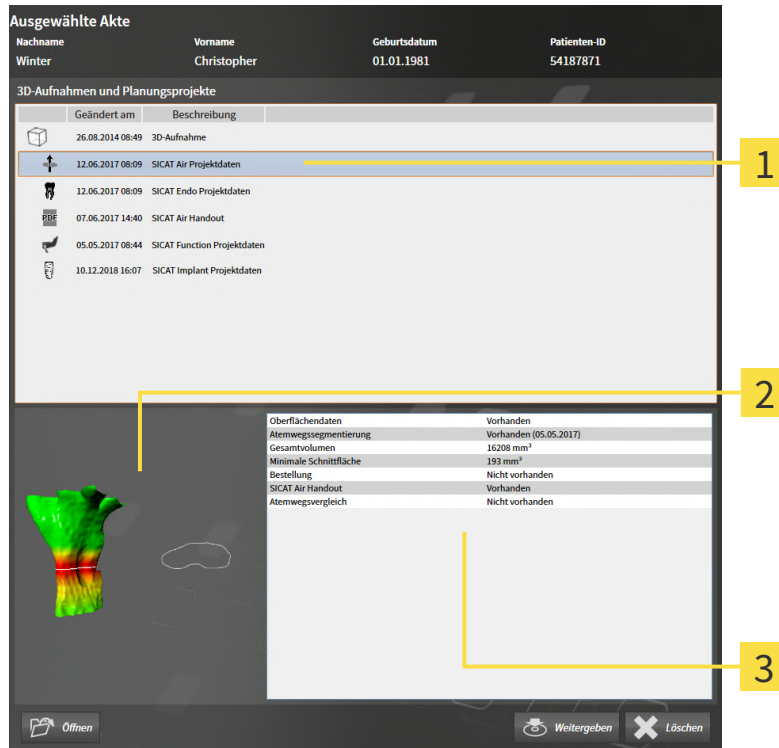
Ausgewählte Akte

| Nachname | Vorname | Geburtsdatum | Patienten-ID |
|---|---|---|---|
| Winter | Christopher | 01.01.1981 | 54187871 |

3D-Aufnahmen und Planungsprojekte

| | Geändert am | Beschreibung |
|---|---|---|
| | 26.08.2014 08:49 | 3D-Aufnahme |
| | 12.06.2017 08:09 | SICAT Air Projektdaten |
| | 12.06.2017 08:09 | SICAT Endo Projektdaten |
| PDF | 07.06.2017 14:40 | SICAT Air Handout |
| | 05.05.2017 08:44 | SICAT Function Projektdaten |
| | 10.12.2018 16:07 | SICAT Implant Projektdaten |

1

2

| | |
|---|---|
| Oberflächendaten | Vorhanden |
| Atemwegssegmentierung | Vorhanden (05.05.2017) |
| Gesamtvolumen | 16208 mm³ |
| Minimale Schnittfläche | 193 mm² |
| Bestellung | Nicht vorhanden |
| SICAT Air Handout | Vorhanden |
| Atemwegsvergleich | Nicht vorhanden |

3

Öffnen

Weitergeben

Löschen